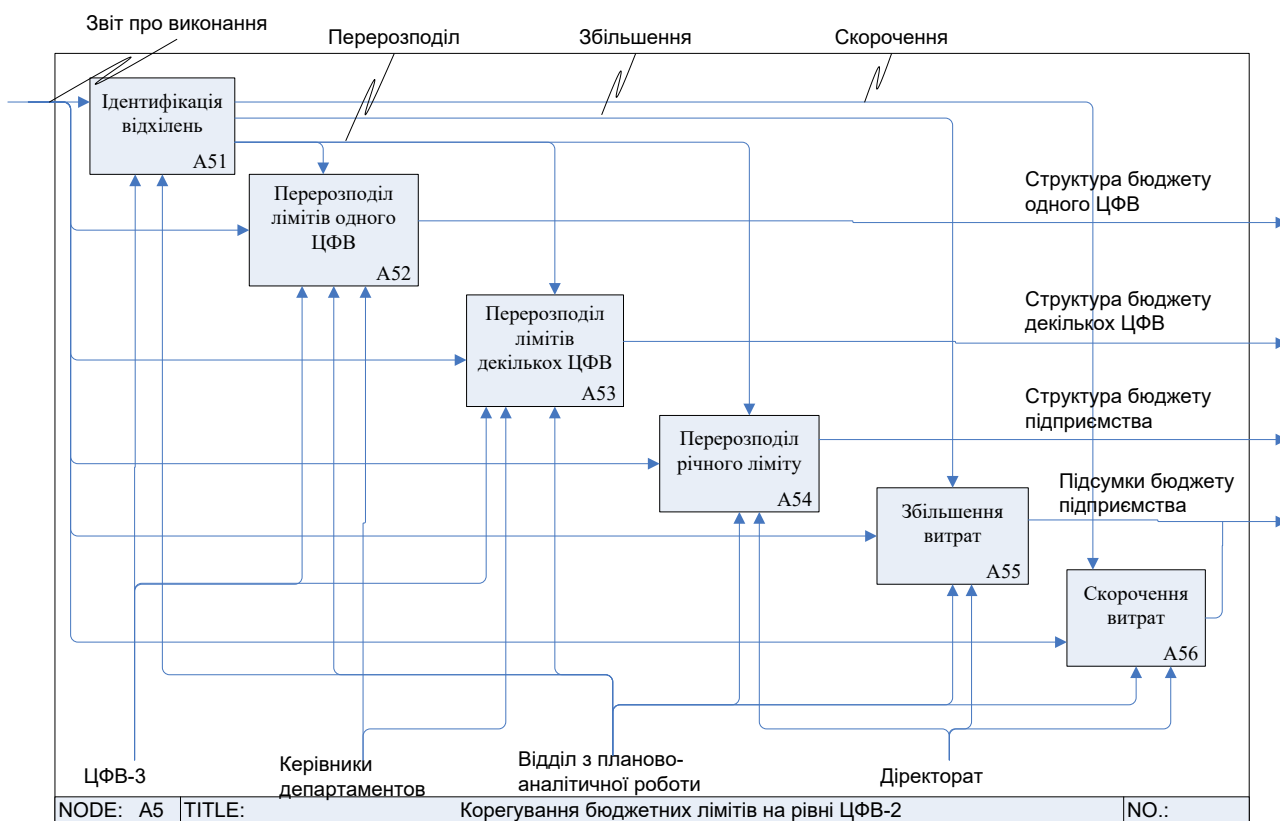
Звіт про виконання

Перерозподіл

Збільшення

Скорочення

Ідентифікація відхилень

A51

Перерозподіл лімітів одного ЦФВ

A52

Перерозподіл лімітів декількох ЦФВ

A53

Перерозподіл річного ліміту

A54

Збільшення витрат

A55

Скорочення витрат

A56

Структура бюджету одного ЦФВ

Структура бюджету декількох ЦФВ

Структура бюджету підприємства

Підсумки бюджету підприємства

ЦФВ-3

Керівники департаментів

Відділ з планово-аналітичної роботи

Діректорат

| NODE: A5 | TITLE: | Корегування бюджетних лімітів на рівні ЦФВ-2 | NO.: |